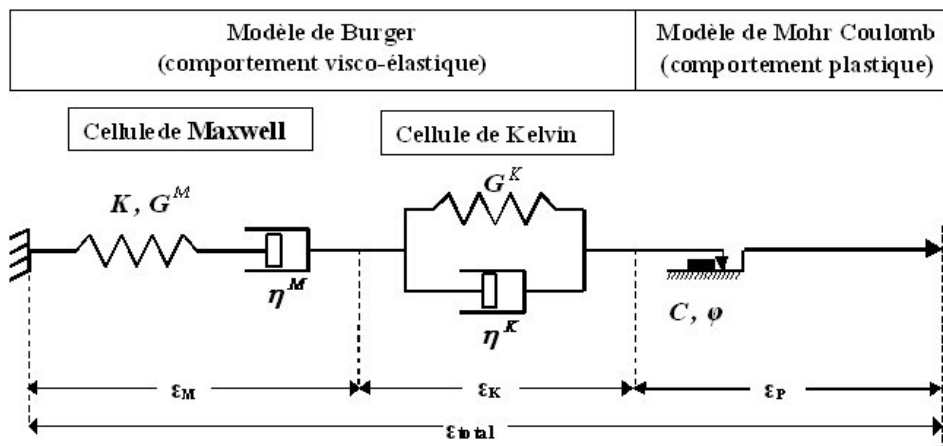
| Modèle de Burger (comportement visco-élastique) | Modèle de Mohr Coulomb (comportement plastique) |
|---|---|

Cellule de Maxwell

Cellule de Kelvin

$K, G^M$

$G^K$

$\eta^M$

$\eta^K$

$C, \varphi$

$\varepsilon_M$

$\varepsilon_K$

$\varepsilon_P$

$\varepsilon_{total}$